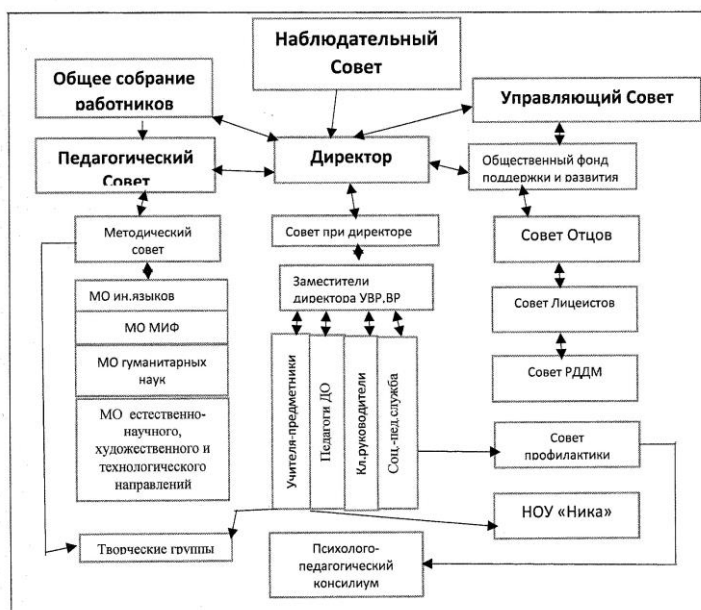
Наблюдательный Совет

Общее собрание работников

Управляющий Совет

Педагогический Совет

Директор

Общественный фонд поддержки и развития

Методический совет

Совет при директоре

Совет Отцов

Заместители директора УВР,ВР

МО ин.языков

МО МИФ

МО гуманитарных наук

МО естественно-научного, художественного и технологического направлений

Совет Лицеистов

Совет РДДМ

Учителя-предметники

Педагоги ДО

Кл.руководители

Соц.-пед.служба

Совет профилактики

НОУ «Ника»

Творческие группы

Психолого-педагогический консилиум